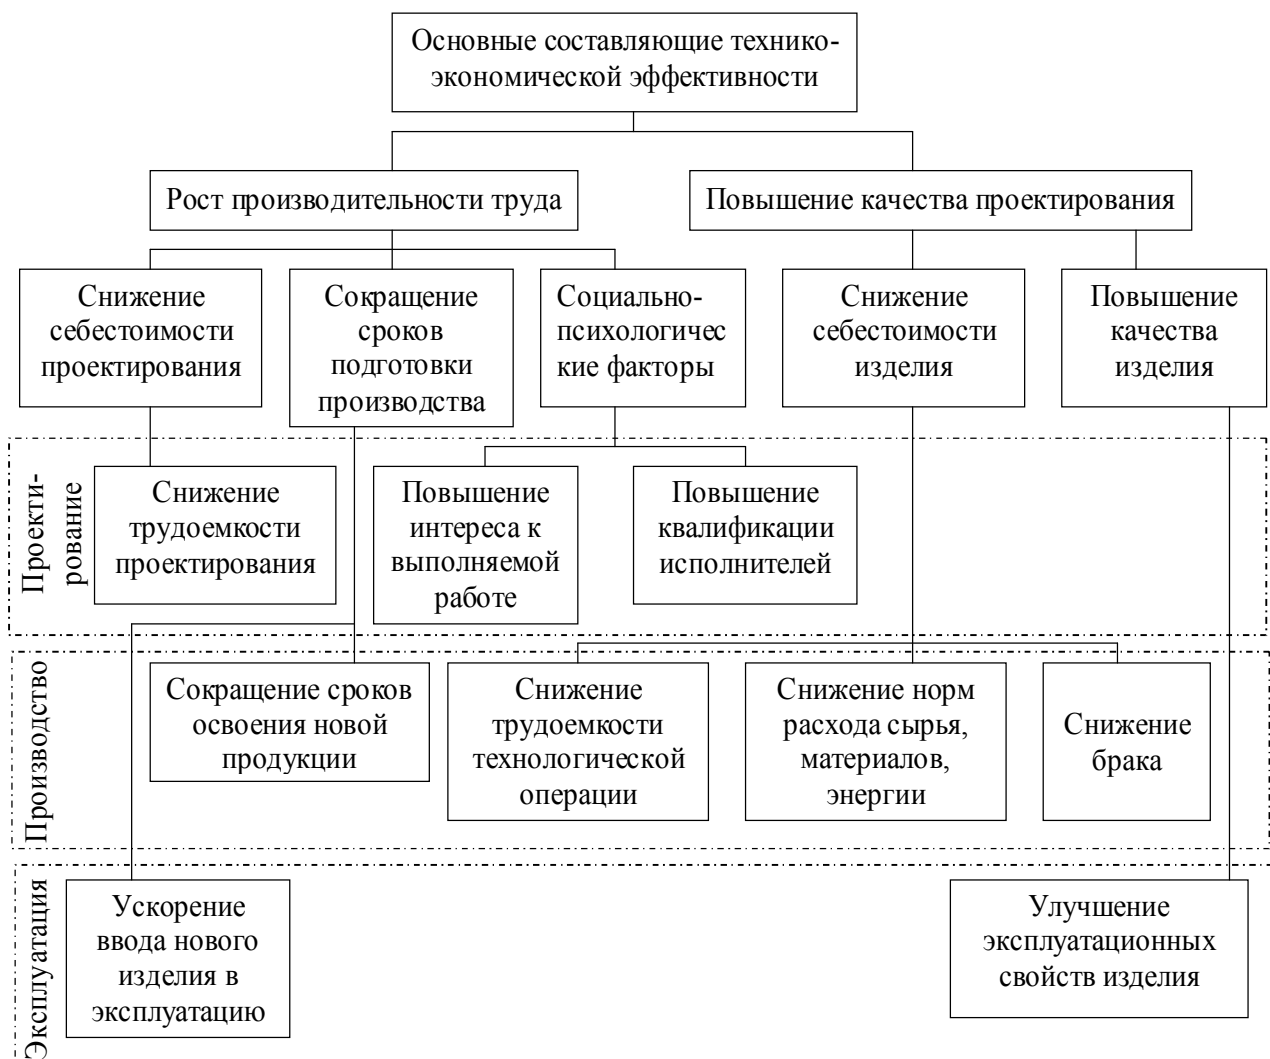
Основные составляющие технико-экономической эффективности

Рост производительности труда

Повышение качества проектирования

Снижение себестоимости проектирования

Сокращение сроков подготовки производства

Социально-психологические факторы

Снижение себестоимости изделия

Повышение качества изделия

Проектирование

Снижение трудоемкости проектирования

Повышение интереса к выполняемой работе

Повышение квалификации исполнителей

Производство

Сокращение сроков освоения новой продукции

Снижение трудоемкости технологической операции

Снижение норм расхода сырья, материалов, энергии

Снижение брака

Эксплуатация

Ускорение ввода нового изделия в эксплуатацию

Улучшение эксплуатационных свойств изделия